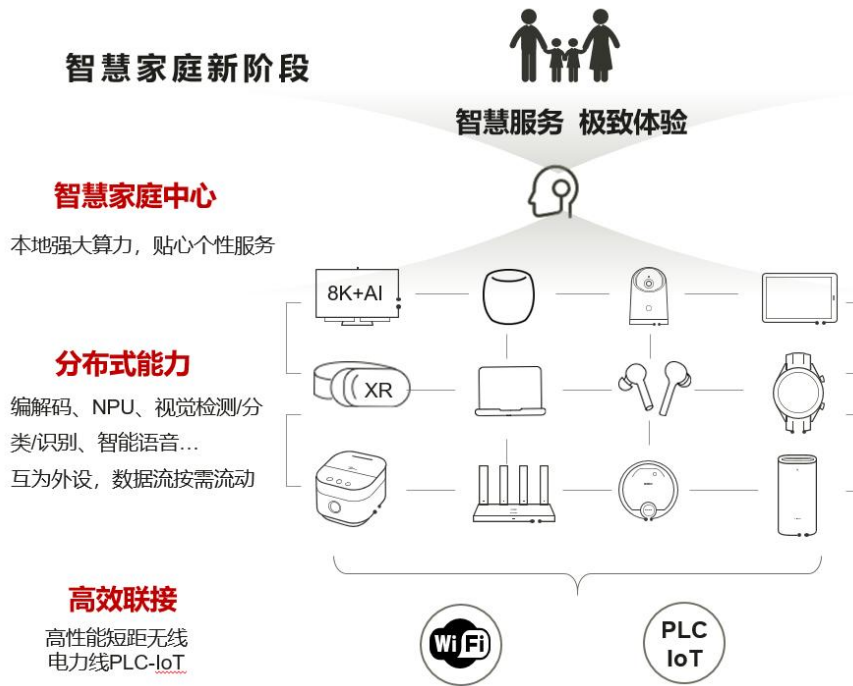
智慧家庭新阶段

智慧服务 极致体验

智慧家庭中心

本地强大算力，贴心个性服务

8K+AI

XR

分布式能力

编解码、NPU、视觉检测/分类/识别、智能语音…

互为外设，数据流按需流动

高效联接

高性能短距无线
电力线PLC-IoT

WiFi

PLC
IoT